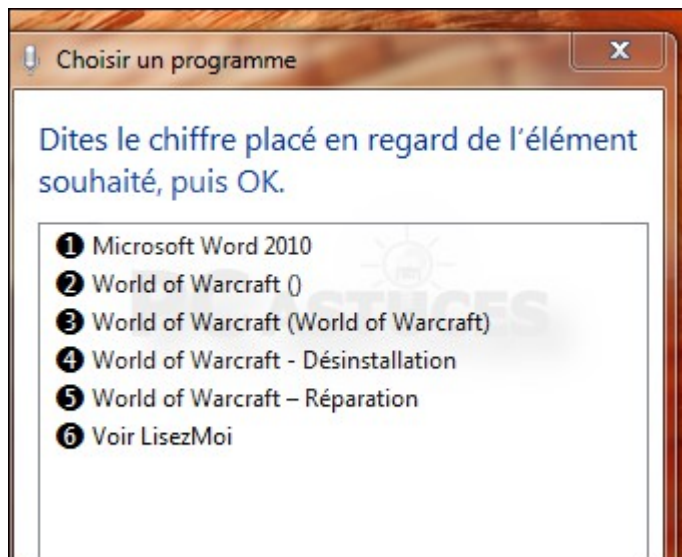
Choisir un programme

x

Dites le chiffre placé en regard de l'élément souhaité, puis OK.

❶ Microsoft Word 2010
❷ World of Warcraft ()
❸ World of Warcraft (World of Warcraft)
❹ World of Warcraft - Désinstallation
❺ World of Warcraft – Réparation
❻ Voir LisezMoi

PC ASTUCES